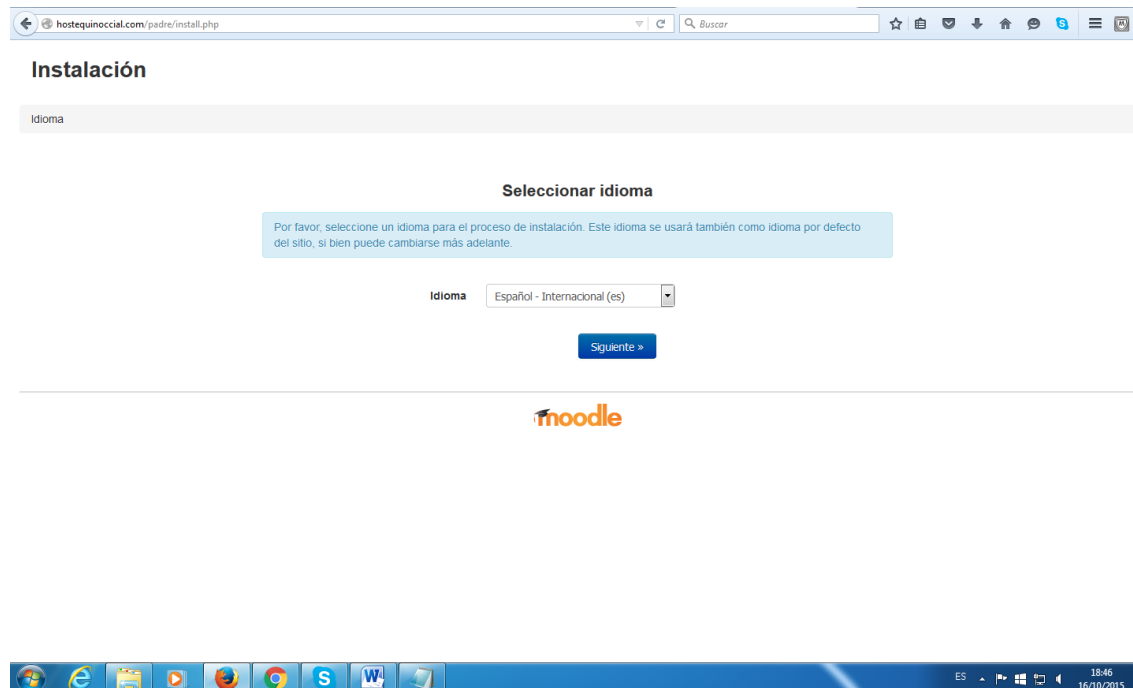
hostequinoccial.com/padre/install.php

Buscar

Instalación

Idioma

Seleccionar idioma

Por favor, seleccione un idioma para el proceso de instalación. Este idioma se usará también como idioma por defecto del sitio, si bien puede cambiarse más adelante.

Idioma Español - Internacional (es)

Siguiente »

moodle

ES

18:46
16/10/2015